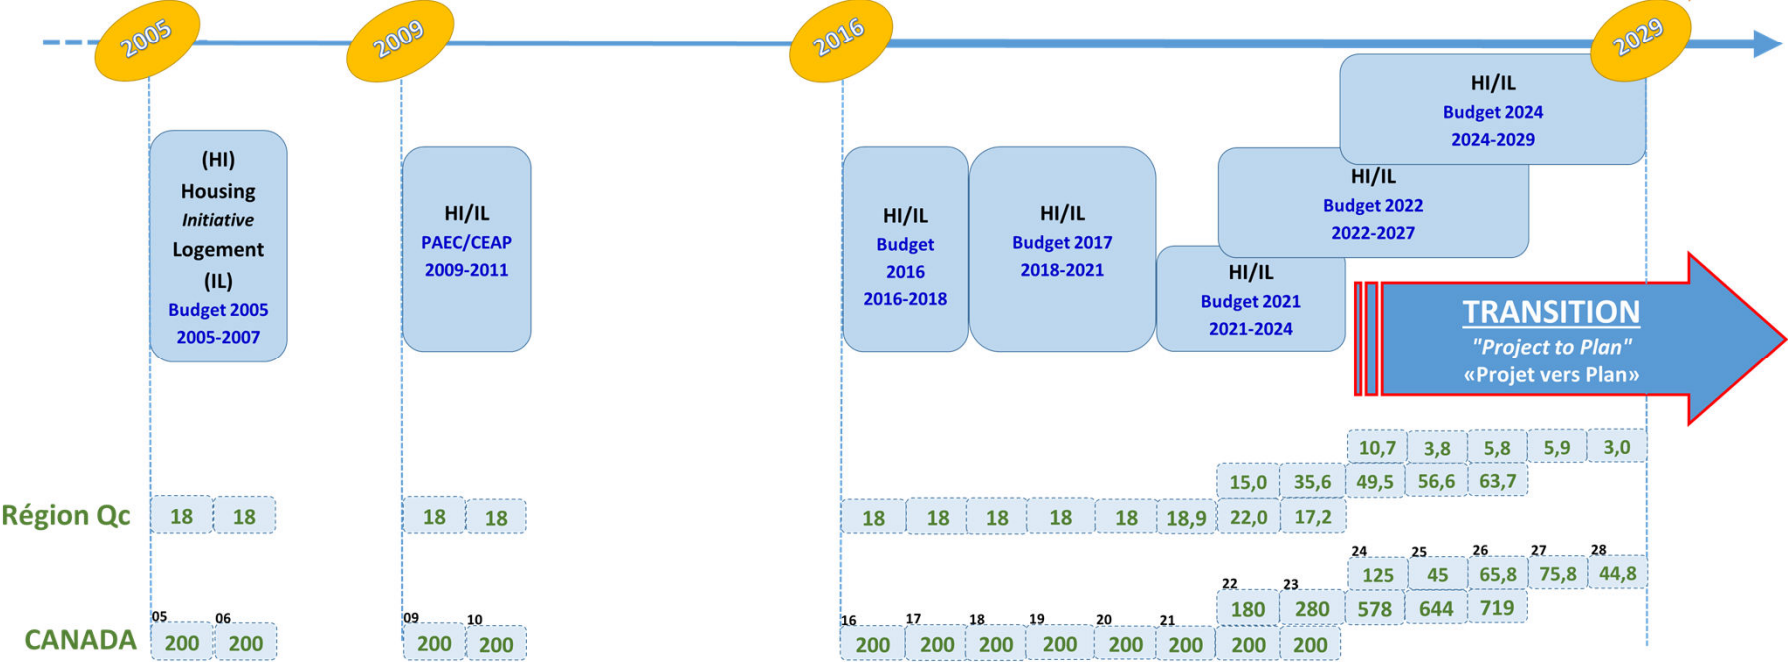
2005 2009 2016 2029

(HI) Housing *Initiative* Logement (IL) Budget 2005 2005-2007

HI/IL PAEC/CEAP 2009-2011

HI/IL Budget 2016 2016-2018

HI/IL Budget 2017 2018-2021

HI/IL Budget 2021 2021-2024

HI/IL Budget 2022 2022-2027

HI/IL Budget 2024 2024-2029

TRANSITION
*"Project to Plan"*
«Projet vers Plan»

10,7 3,8 5,8 5,9 3,0
15,0 35,6 49,5 56,6 63,7

Région Qc
18 18
18 18
18 18 18 18 18 18,9 22,0 17,2

24 25 26 27 28
125 45 65,8 75,8 44,8
22 23
180 280 578 644 719

CANADA
05 06
200 200
09 10
200 200
16 17 18 19 20 21
200 200 200 200 200 200 200 200